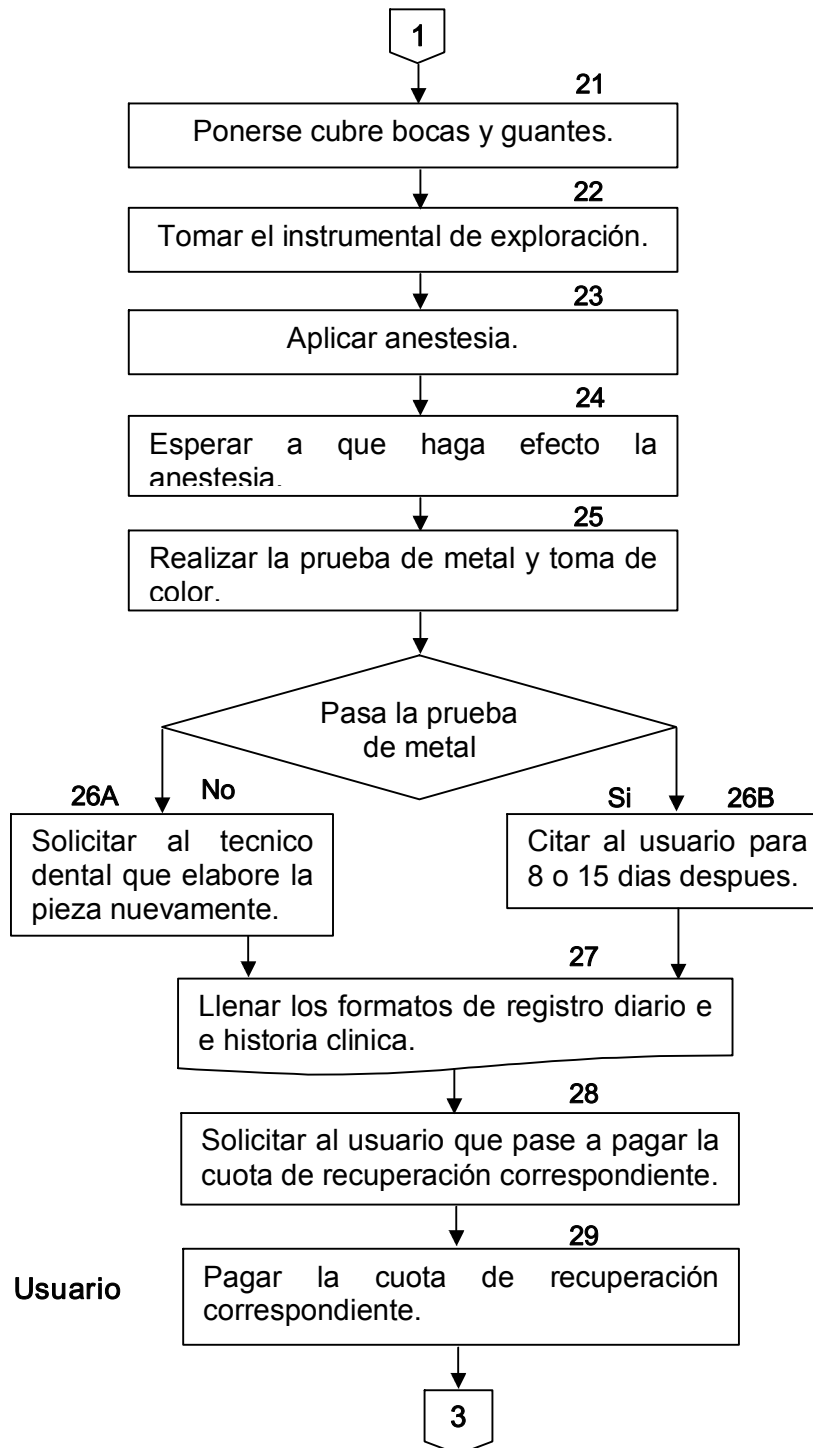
1

21

Ponerse cubre bocas y guantes.

22

Tomar el instrumental de exploración.

23

Aplicar anestesia.

24

Esperar a que haga efecto la anestesia.

25

Realizar la prueba de metal y toma de color.

Pasa la prueba de metal

26A No

Solicitar al tecnico dental que elabore la pieza nuevamente.

Si 26B

Citar al usuario para 8 o 15 dias despues.

27

Llenar los formatos de registro diario e e historia clinica.

28

Solicitar al usuario que pase a pagar la cuota de recuperación correspondiente.

29

Usuario

Pagar la cuota de recuperación correspondiente.

3